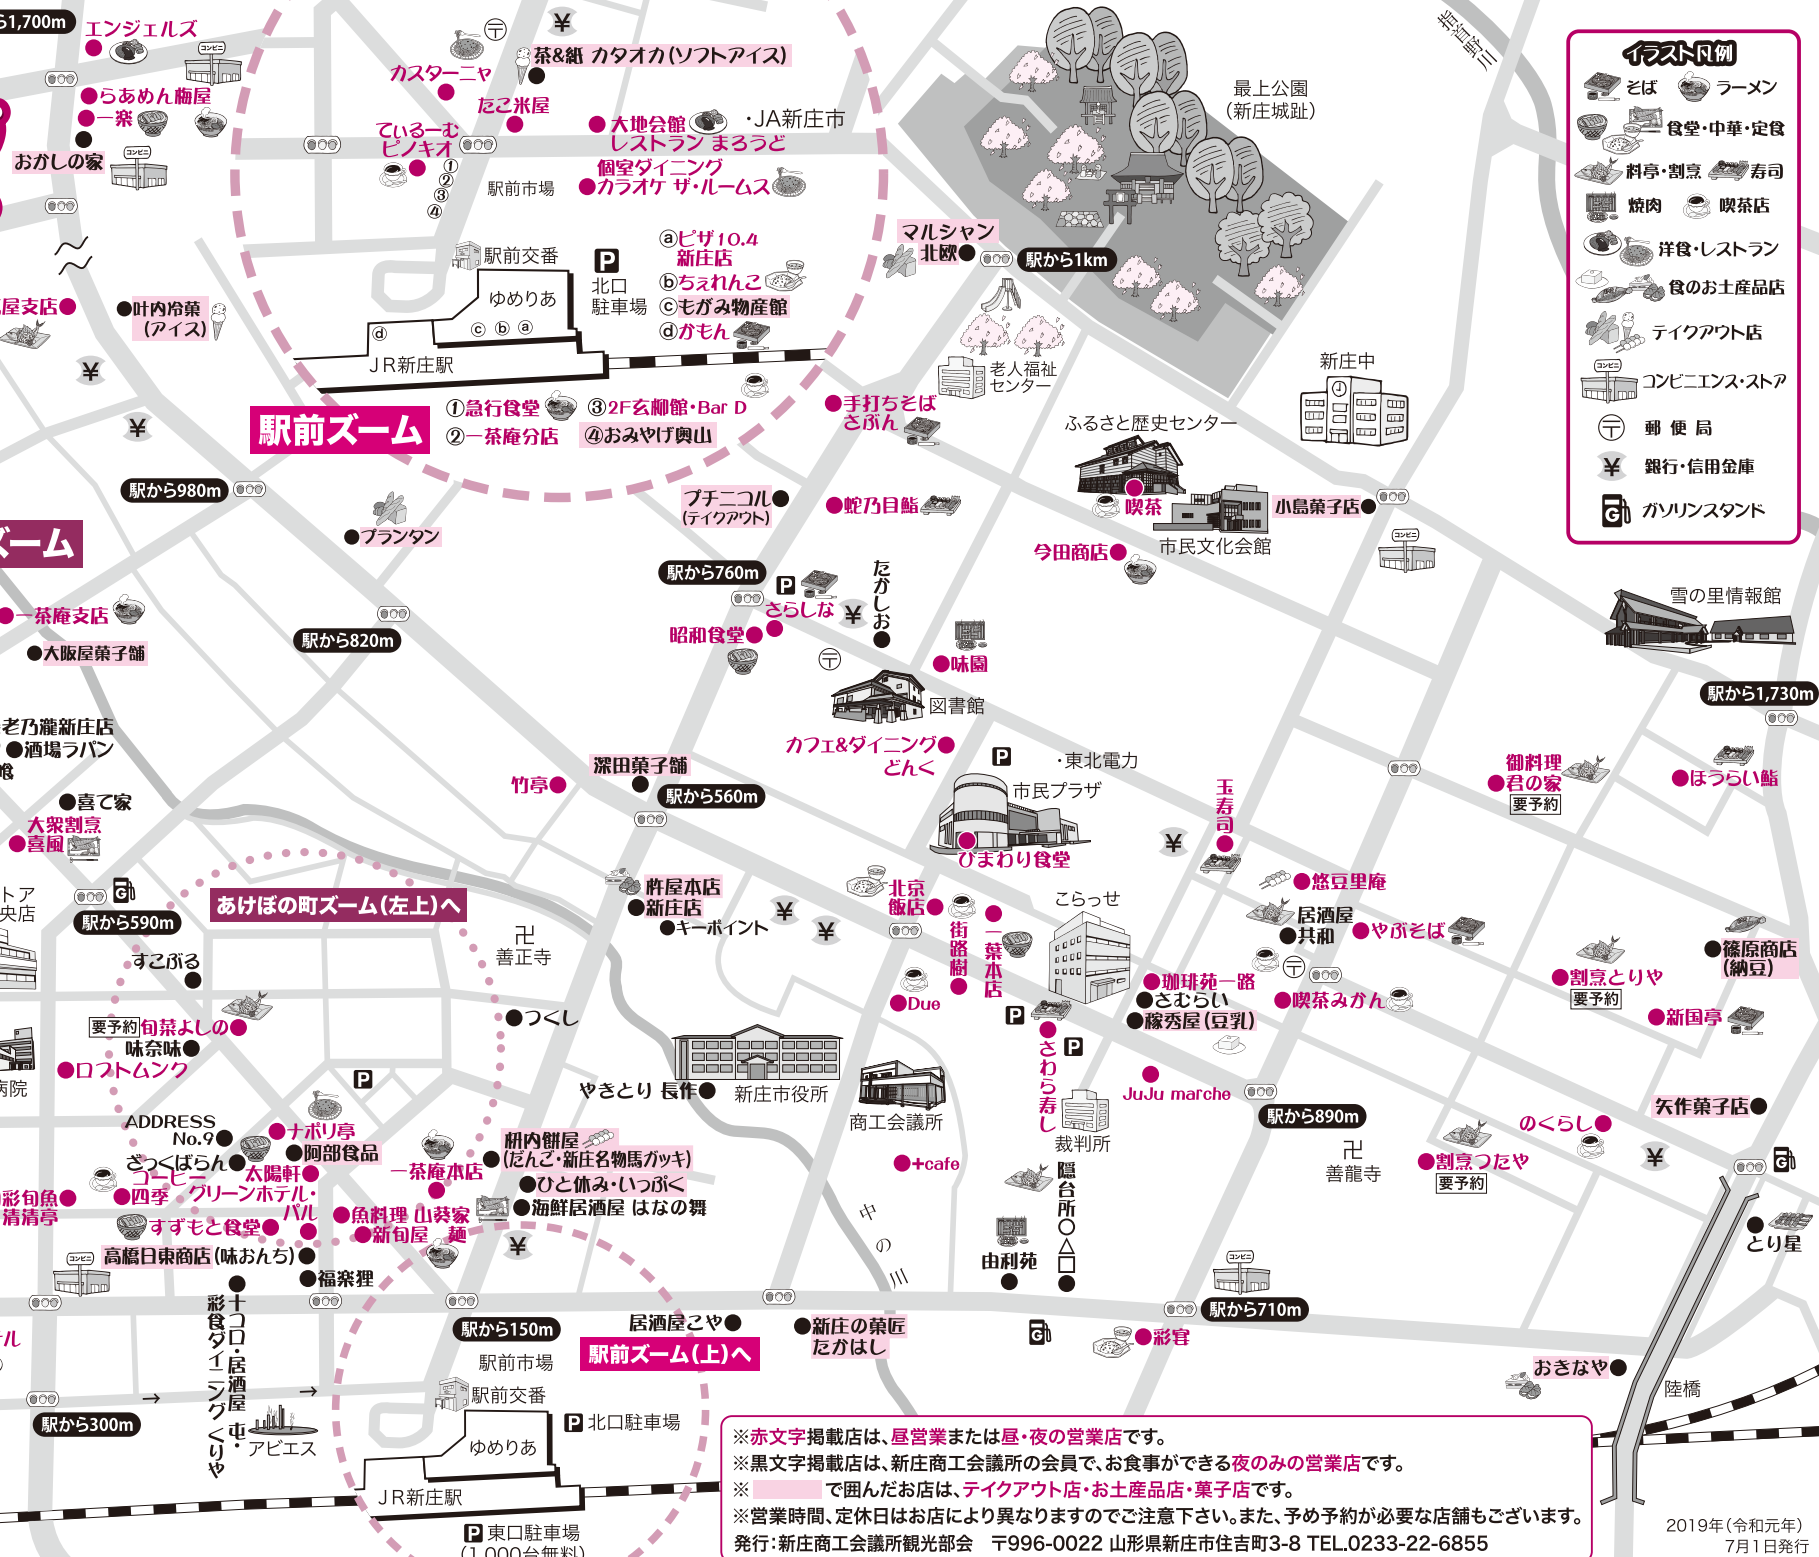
1,700m
エンジェルズ
らあめん梅屋
一楽
おかしの家
カスターニャ
茶&紙 カタオカ(ソフトアイス)
たこ米屋
大地会館
・JA新庄市
レストラン まろうど
ているーむ ピノキオ
①
②
③
④
駅前市場
個室ダイニング
カラオケ ザ・ルームス
駅前交番
P
北口駐車場
ゆめりあ
ⓐピザ10.4 新庄店
ⓑちぇれんこ
ⓒもがみ物産館
ⓓかもん
ⓓ ⓒ ⓑ ⓐ
JR新庄駅
屋支店
叶内冷菓(アイス)
駅前ズーム
①急行食堂
②一茶庵分店
③2F玄柳館・Bar D
④おみやげ奥山
駅から980m
ブランタン
プチニコル(テイクアウト)
マルシャン 北欧
駅から1km
最上公園(新庄城址)
指首野川
老人福祉センター
新庄中
ふるさと歴史センター
手打ちそば さぶん
蛇乃目鮨
喫茶
小島菓子店
市民文化会館
今田商店
駅から760m
P
さらしな
たかしお
昭和食堂
味園
図書館
ズーム
一茶庵支店
大阪屋菓子舗
駅から820m
老乃瀧新庄店
酒場ラパン
喜て家
大衆割烹 喜園
トア 央店
駅から590m
あけぼの町ズーム(左上)へ
すこぶる
卍 善正寺
竹亭
深田菓子舗
駅から560m
カフェ&ダイニング どんく
P
・東北電力
市民プラザ
ひまわり食堂
玉寿司
杵屋本店
新庄店
キーポイント
北京飯店
街路樹
一葉本店
Due
こらっせ
悠豆里庵
居酒屋 共和
やぶそば
珈琲苑一路
さむらい
稼秀屋(豆乳)
喫茶みかん
要予約 旬菜よしの
味奈味
ロブトムンク
病院
P
つくし
やきとり 長作
新庄市役所
商工会議所
P
さわら寿し
裁判所
JuJu marche
駅から890m
卍 善龍寺
ADDRESS No.9
ナポリ亭
ざっくばらん
コーヒー 四季
阿部食品
太陽軒
グリーンホテル・パル
一茶庵本店
枡内餅屋(だんご・新庄名物ガッキ)
ひと休み・いっぷく
海鮮居酒屋 はなの舞
彩旬魚 清清亭
すずもと食堂
魚料理 山葵家
新旬屋 麺
高橋日東商店(味おんち)
福楽理
十コロ・居酒屋
彩食ダイニング くりや
+cafe
中の川
由利苑
隠台所〇△□
駅から150m
駅前市場
駅前交番
ゆめりあ
アピエス
JR新庄駅
P 東口駐車場 (1,000台無料)
P 北口駐車場
居酒屋こや
駅前ズーム(上)へ
新庄の菓匠 たかはし
彩宮
駅から710m
駅から300m
イラスト凡例
そば
ラーメン
食堂・中華・定食
料亭・割烹
寿司
焼肉
喫茶店
洋食・レストラン
食のお土産品店
テイクアウト店
コンビニエンス・ストア
郵便局
銀行・信用金庫
ガソリンスタンド
雪の里情報館
駅から1,730m
御料理 君の家 要予約
ほうらい鮨
篠原商店(納豆)
割烹とりや 要予約
新国亭
矢作菓子店
のくらし
割烹つたや 要予約
とり星
おさなや
陸橋
※赤文字掲載店は、昼営業または昼・夜の営業店です。
※黒文字掲載店は、新庄商工会議所の会員で、お食事ができる夜のみの営業店です。
※ で囲んだお店は、テイクアウト店・お土産品店・菓子店です。
※営業時間、定休日はお店により異なりますのでご注意下さい。また、予め予約が必要な店舗もございます。
発行:新庄商工会議所観光部会 〒996-0022 山形県新庄市住吉町3-8 TEL.0233-22-6855
2019年(令和元年) 7月1日発行